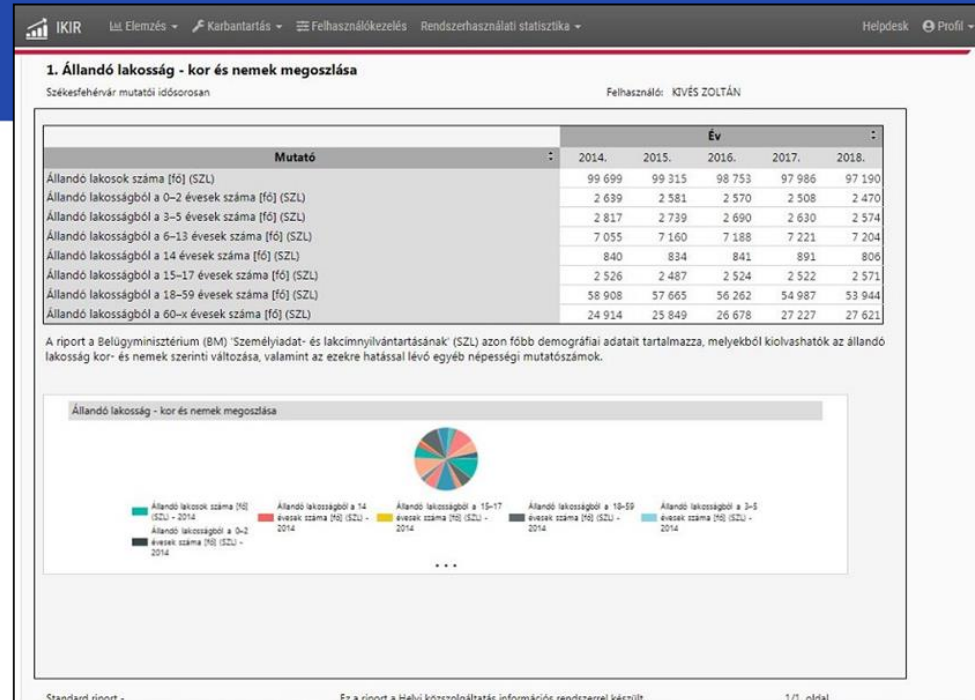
IKIR Elemzés ▾ Karbantartás ▾ Felhasználókezelés Rendszerhasználati statisztika ▾ Helpdesk Profil ▾

1. Állandó lakosság - kor és nemek megoszlása

Székesfehérvár mutatói idősorosan

Felhasználó: KIVÉS ZOLTÁN

| Mutató | 2014. | 2015. | 2016. | 2017. | 2018. |
|---|---|---|---|---|---|
| Állandó lakosok száma [fő] (SZL) | 99 699 | 99 315 | 98 753 | 97 986 | 97 190 |
| Állandó lakosságból a 0–2 évesek száma [fő] (SZL) | 2 639 | 2 581 | 2 570 | 2 508 | 2 470 |
| Állandó lakosságból a 3–5 évesek száma [fő] (SZL) | 2 817 | 2 739 | 2 690 | 2 630 | 2 574 |
| Állandó lakosságból a 6–13 évesek száma [fő] (SZL) | 7 055 | 7 160 | 7 188 | 7 221 | 7 204 |
| Állandó lakosságból a 14 évesek száma [fő] (SZL) | 840 | 834 | 841 | 891 | 806 |
| Állandó lakosságból a 15–17 évesek száma [fő] (SZL) | 2 526 | 2 487 | 2 524 | 2 522 | 2 571 |
| Állandó lakosságból a 18–59 évesek száma [fő] (SZL) | 58 908 | 57 665 | 56 262 | 54 987 | 53 944 |
| Állandó lakosságból a 60–x évesek száma [fő] (SZL) | 24 914 | 25 849 | 26 678 | 27 227 | 27 621 |

Év

A riport a Belügyminisztérium (BM) 'Személyiadat- és lakcímnyilvántartásának' (SZL) azon főbb demográfiai adatait tartalmazza, melyekből kiolvashatók az állandó lakosság kor- és nemek szerinti változása, valamint az ezekre hatással lévő egyéb népességi mutatószámok.

Állandó lakosság - kor és nemek megoszlása

Állandó lakosok száma [fő] (SZL) - 2014
Állandó lakosságból a 14 évesek száma [fő] (SZL) - 2014
Állandó lakosságból a 15–17 évesek száma [fő] (SZL) - 2014
Állandó lakosságból a 18–59 évesek száma [fő] (SZL) - 2014
Állandó lakosságból a 3–5 évesek száma [fő] (SZL) - 2014
Állandó lakosságból a 0–2 évesek száma [fő] (SZL) - 2014

...

Standard riport - Ez a riport a Helyi közszolgáltatás információs rendszerrel készült 1/1. oldal